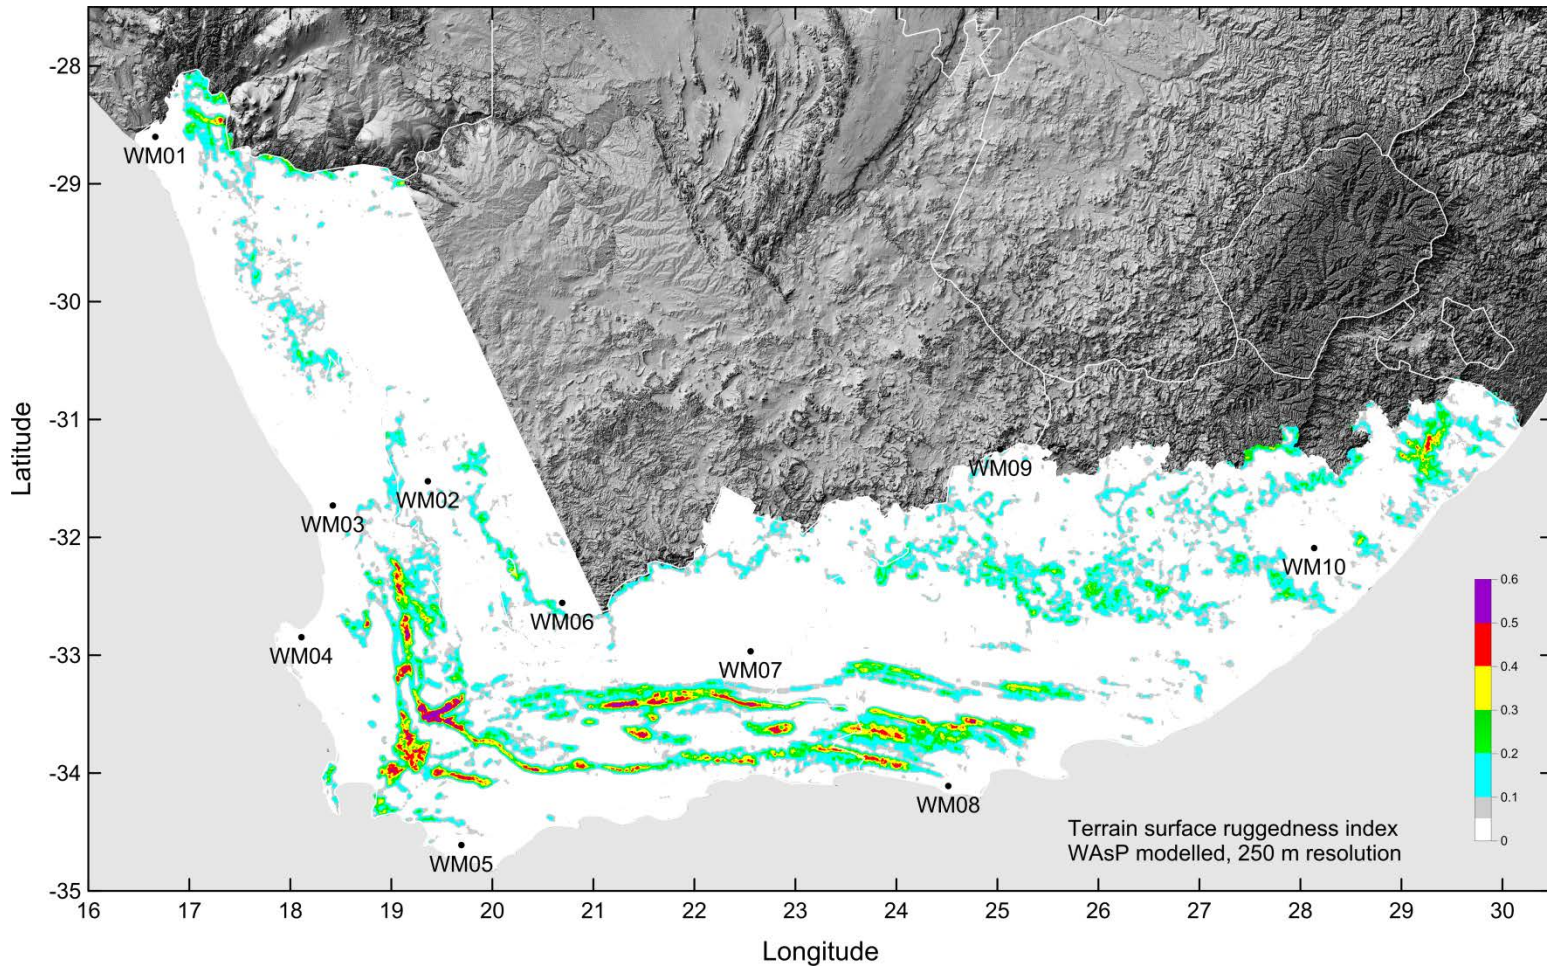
-28
-29
-30
-31
-32
-33
-34
-35

Latitude

WM01
WM02
WM03
WM04
WM05
WM06
WM07
WM08
WM09
WM10

0.6
0.5
0.4
0.3
0.2
0.1
0

Terrain surface ruggedness index
WAsP modelled, 250 m resolution

16 17 18 19 20 21 22 23 24 25 26 27 28 29 30

Longitude